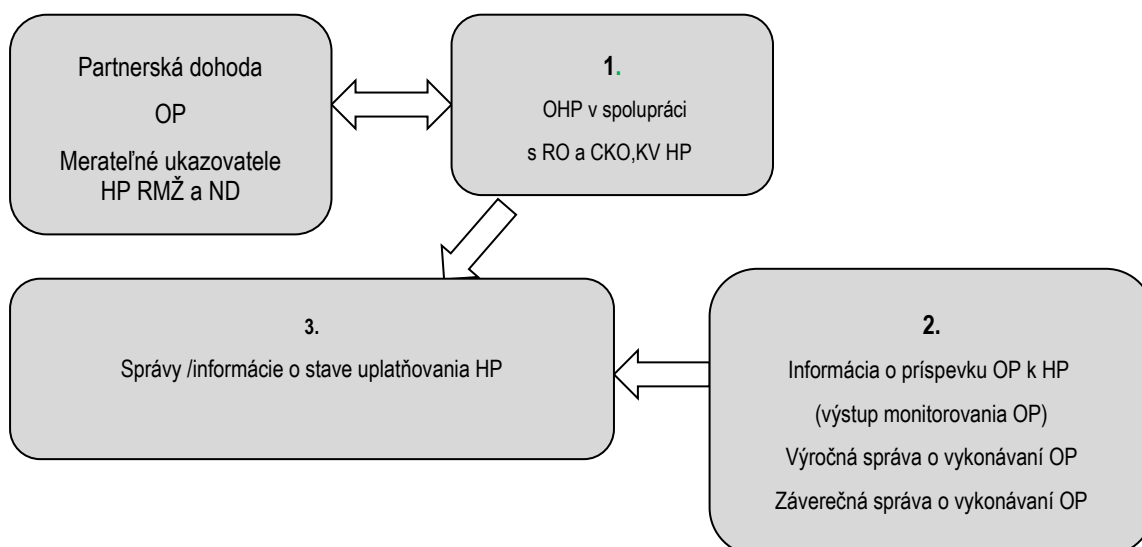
Partnerská dohoda

OP

Merateľné ukazovatele HP RMŽ a ND

1.

OHP v spolupráci

s RO a CKO,KV HP

3.

Správy /informácie o stave uplatňovania HP

2.

Informácia o príspevku OP k HP

(výstup monitorovania OP)

Výročná správa o vykonávaní OP

Záverečná správa o vykonávaní OP